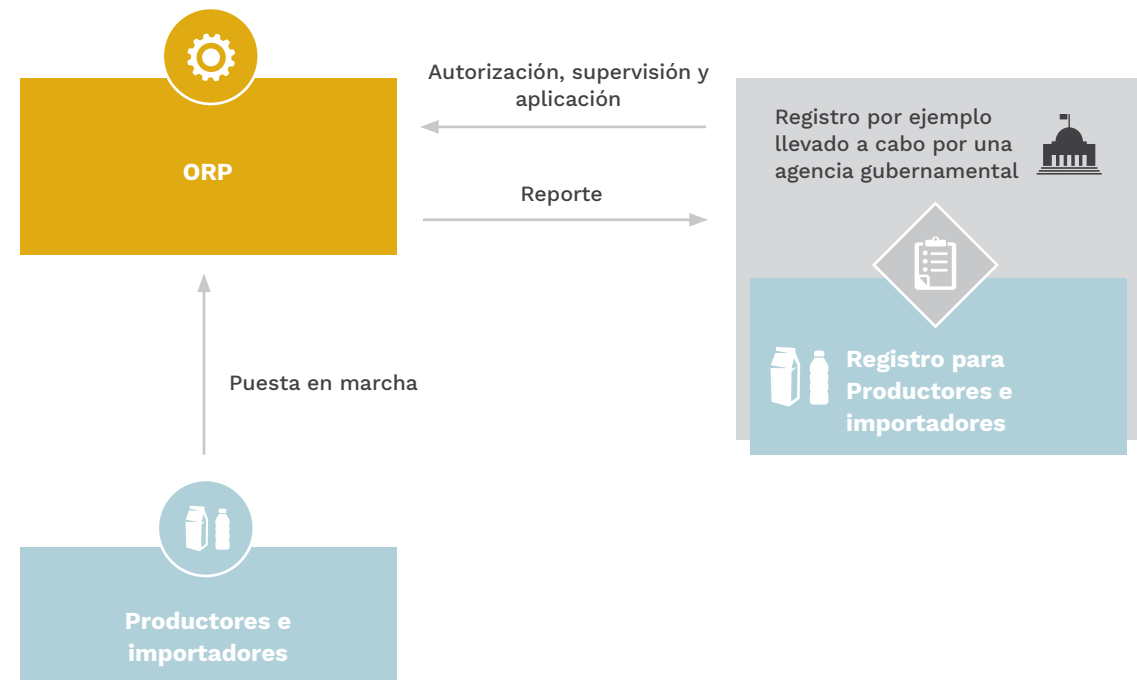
ORP

Autorización, supervisión y aplicación

Reporte

Registro por ejemplo llevado a cabo por una agencia gubernamental

Registro para Productores e importadores

Puesta en marcha

Productores e importadores